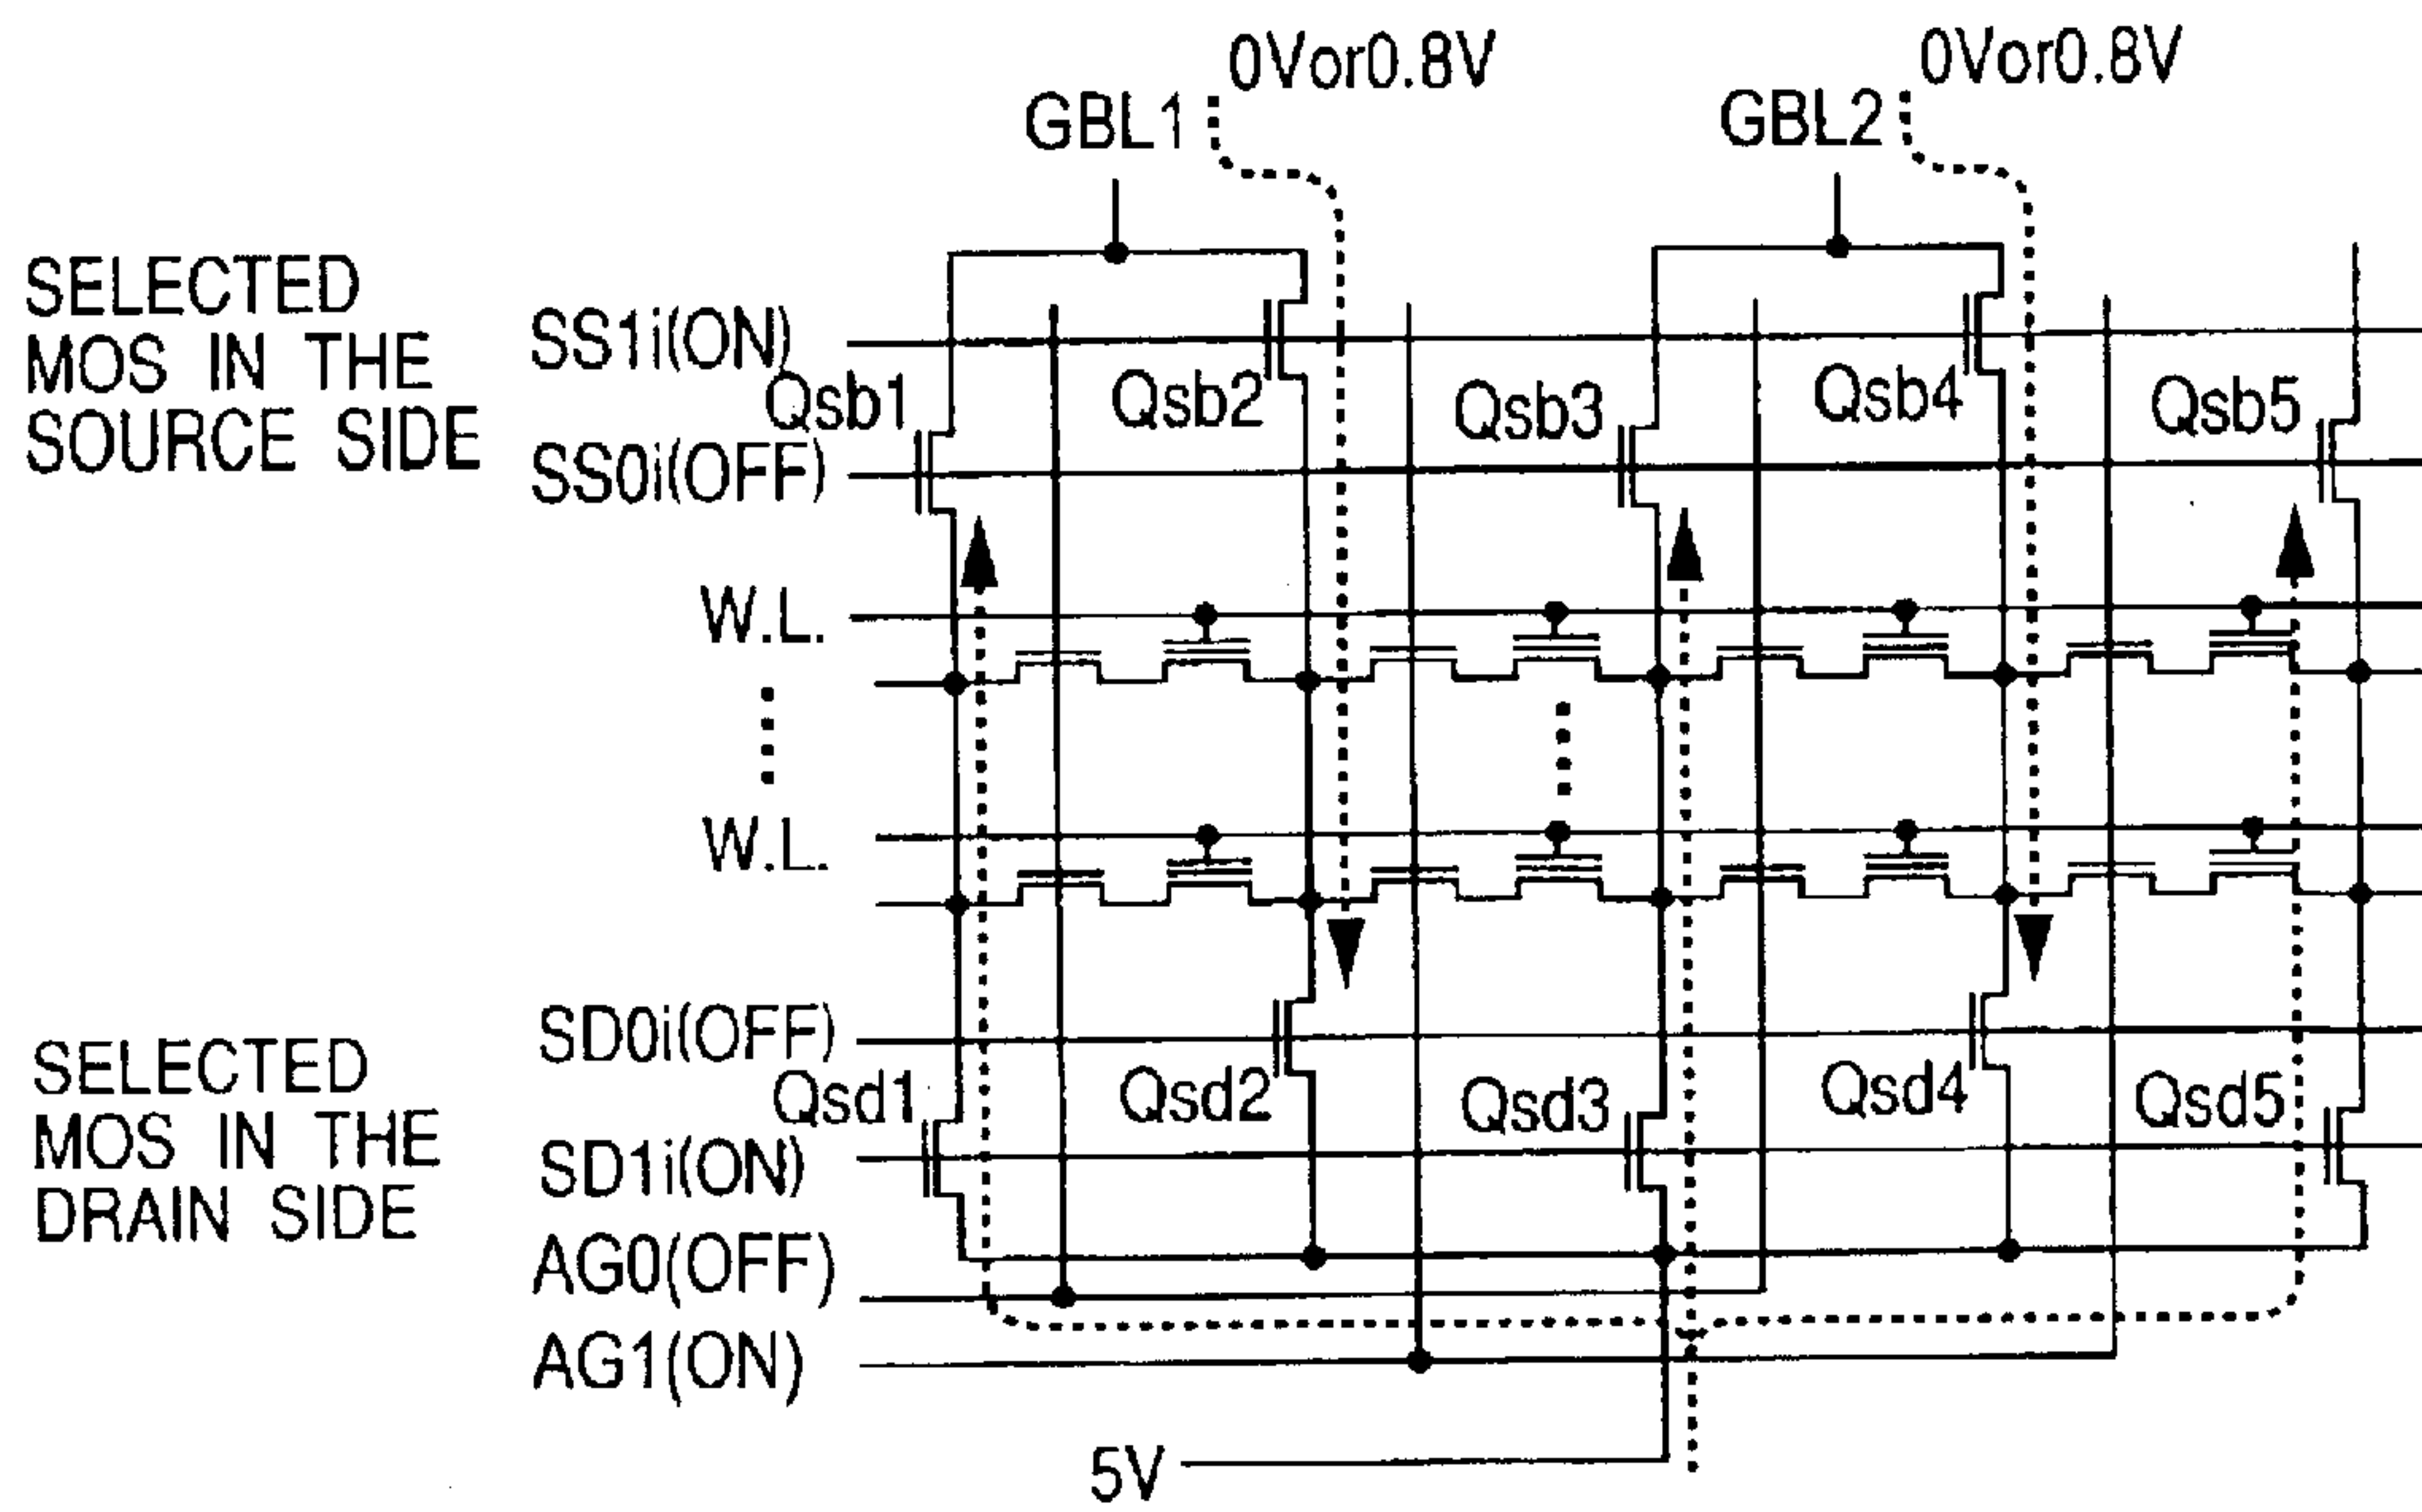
0Vor0.8V
GBL1
0Vor0.8V
GBL2

SELECTED MOS IN THE SOURCE SIDE

SS1i(ON)
Qsb1
Qsb2
Qsb3
Qsb4
Qsb5
SS0i(OFF)

W.L.
W.L.

SELECTED MOS IN THE DRAIN SIDE

SD0i(OFF)
Qsd1
Qsd2
Qsd3
Qsd4
Qsd5
SD1i(ON)
AG0(OFF)
AG1(ON)
5V